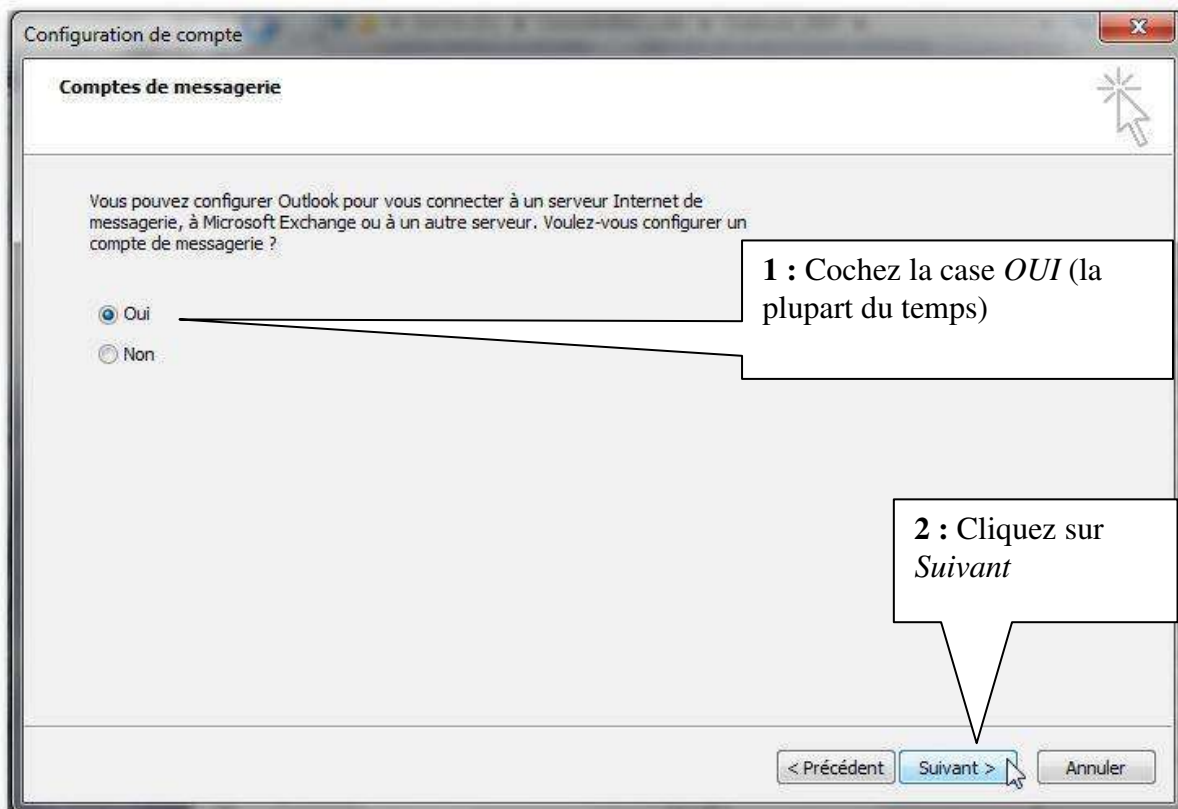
Configuration de compte

Comptes de messagerie

Vous pouvez configurer Outlook pour vous connecter à un serveur Internet de messagerie, à Microsoft Exchange ou à un autre serveur. Voulez-vous configurer un compte de messagerie ?

1 : Cochez la case *OUI* (la plupart du temps)

Oui

Non

2 : Cliquez sur *Suivant*

< Précédent

Suivant >

Annuler